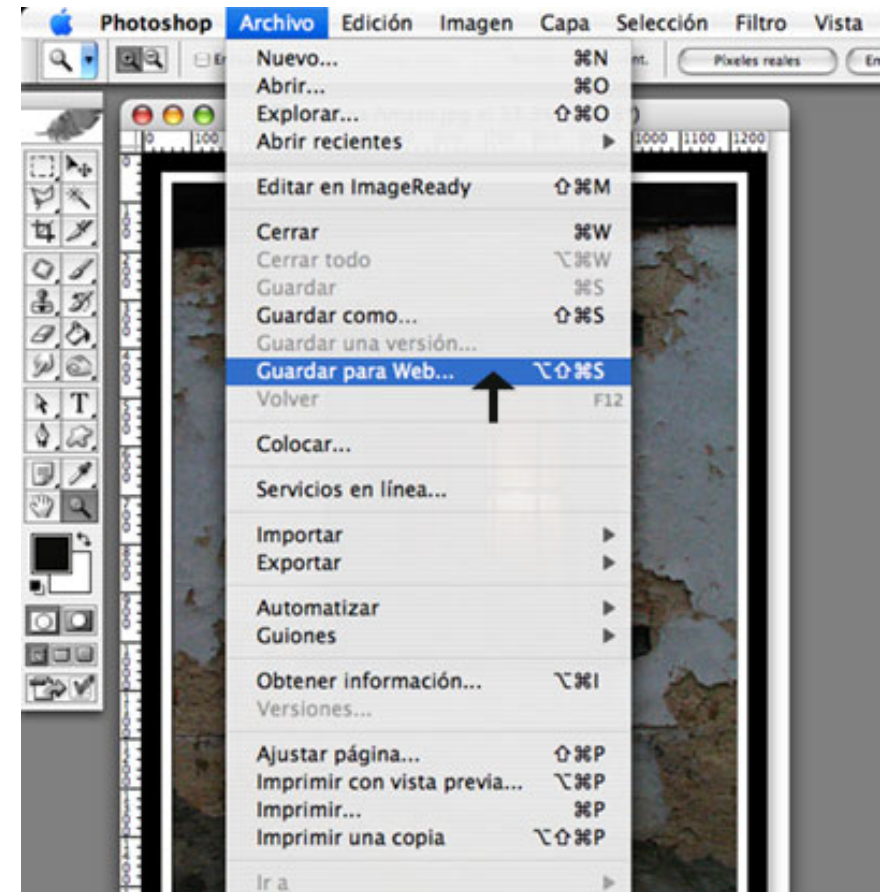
Photoshop Archivo Edición Imagen Capa Selección Filtro Vista

Píxeles reales

Nuevo... ⌘N
Abrir... ⌘O
Explorar... ⇧⌘O
Abrir recientes

Editar en ImageReady ⇧⌘M

Cerrar ⌘W
Cerrar todo ⌥⌘W
Guardar ⌘S
Guardar como... ⇧⌘S
Guardar una versión...
Guardar para Web... ⌥⇧⌘S
Volver F12

Colocar...

Servicios en línea...

Importar
Exportar

Automatizar
Guiones

Obtener información... ⌥⌘I
Versiones...

Ajustar página... ⇧⌘P
Imprimir con vista previa... ⌥⌘P
Imprimir... ⌘P
Imprimir una copia ⌥⇧⌘P

Ir a

100 1000 1100 1200